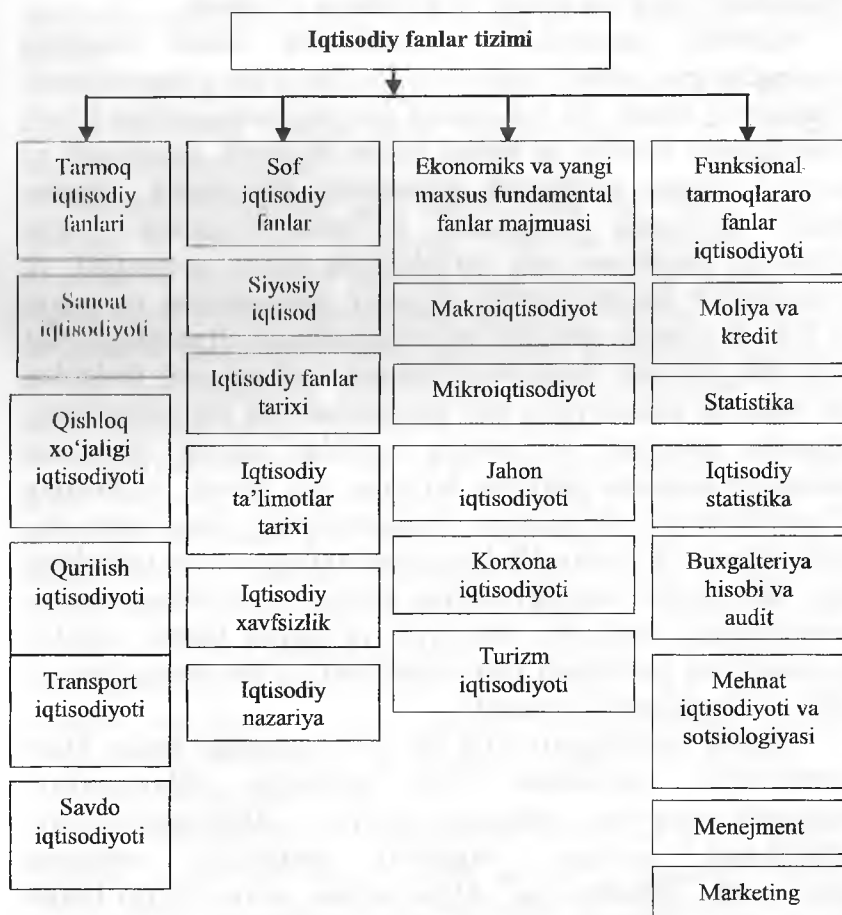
Iqtisodiy fanlar tizimi

Tarmoq iqtisodiy fanlari

Sanoat iqtisodiyoti

Qishloq xo'jaligi iqtisodiyoti

Qurilish iqtisodiyoti

Transport iqtisodiyoti

Savdo iqtisodiyoti

Sof iqtisodiy fanlar

Siyosiy iqtisod

Iqtisodiy fanlar tarixi

Iqtisodiy ta'limotlar tarixi

Iqtisodiy xavfsizlik

Iqtisodiy nazariya

Ekonomiks va yangi maxsus fundamental fanlar majmuasi

Makroiqtisodiyot

Mikroiqtisodiyot

Jahon iqtisodiyoti

Korxona iqtisodiyoti

Turizm iqtisodiyoti

Funksional tarmoqlararo fanlar iqtisodiyoti

Moliya va kredit

Statistika

Iqtisodiy statistika

Buxgalteriya hisobi va audit

Mehnat iqtisodiyoti va sotsiologiyasi

Menejment

Marketing